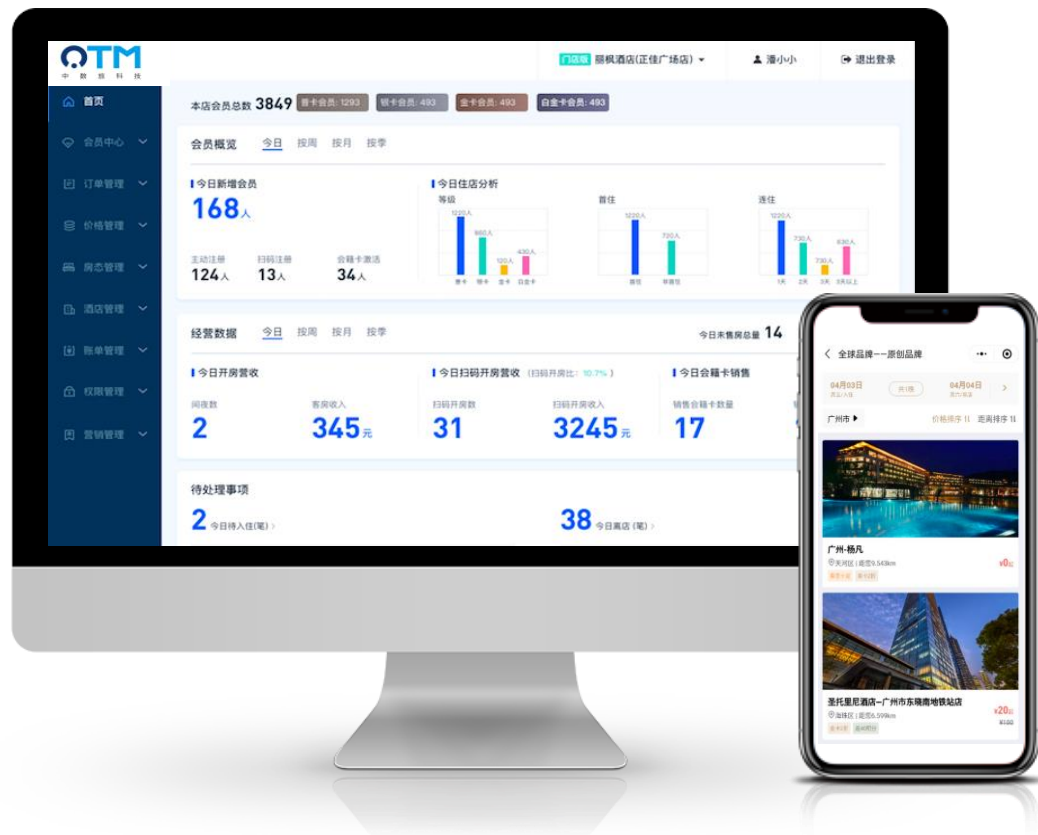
QTM
中 数 技 科 技

门店版 丽枫酒店(正佳广场店)
潘小小
退出登录

首页
会员中心
订单管理
价格管理
房态管理
酒店管理
账单管理
权限管理
营销管理

本店会员总数 3849 普卡会员: 1293 银卡会员: 493 金卡会员: 493 白金卡会员: 493

会员概览 今日 按周 按月 按季

今日新增会员
168人
主动注册 124人
扫码注册 13人
会籍卡激活 34人

今日住店分析
等级
1220人 960人 120人 430人
普卡 银卡 金卡 白金卡
首住
1220人 720人
首住 非首住
连住
1220人 730人 130人 630人
1天 2天 3天 3天以上

经营数据 今日 按周 按月 按季
今日未售房总量 14

今日开房营收
间夜数 2
客房收入 345元

今日扫码开房营收 (扫码开房比: 10.7%)
扫码开房数 31
扫码开房收入 3245元

今日会籍卡销售
销售会籍卡数量 17

待处理事项
2 今日待入住(笔)
38 今日离店(笔)

全球品牌一原创品牌
04月03日 共1晚 04月04日
广州市 价格排序 距离排序
广州·杨凡
天河区 | 距您9.543km
¥0起
圣托里尼酒店-广州市东晓南地铁站店
海珠区 | 距您6.599km
¥20起